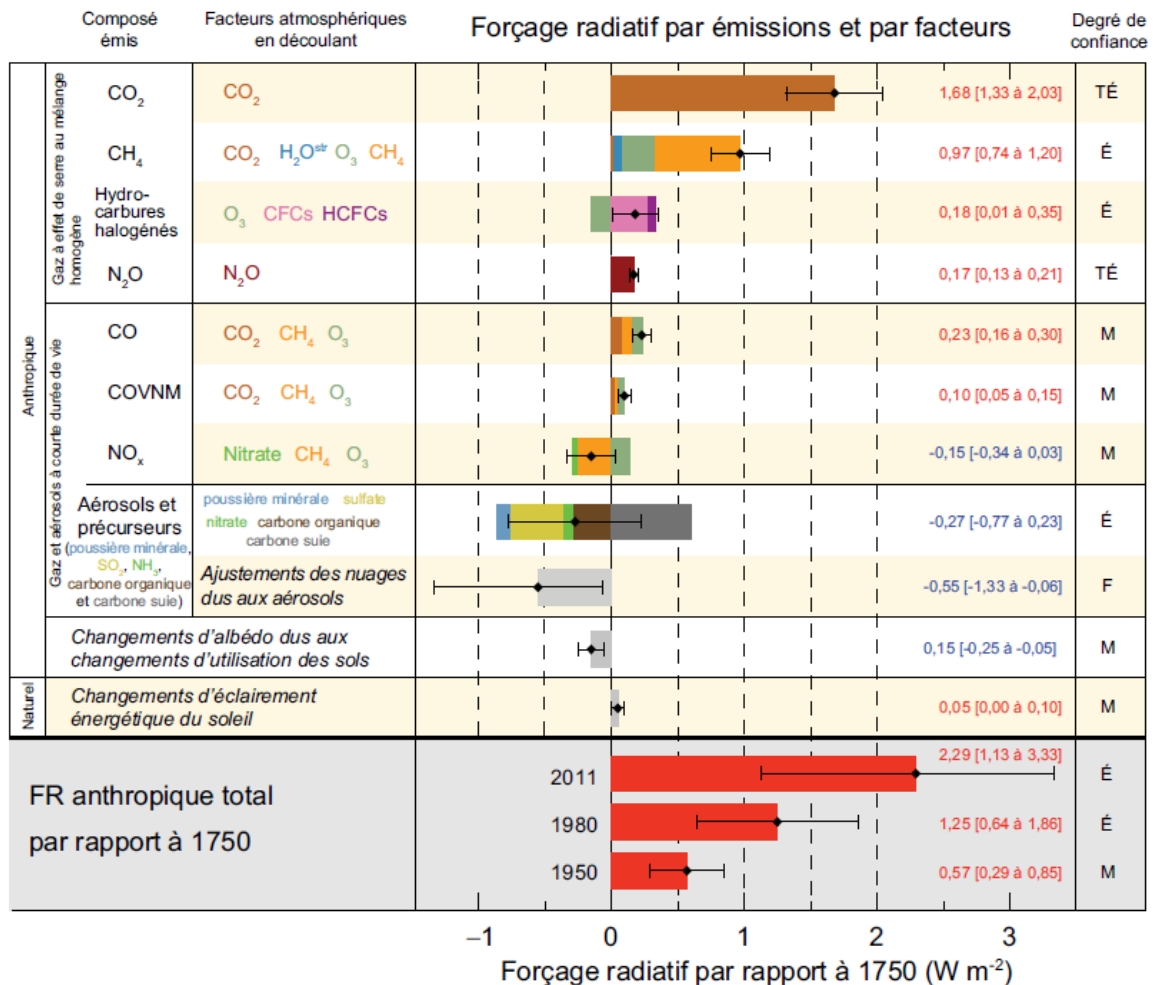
Composé émis | Facteurs atmosphériques en découlant | Forçage radiatif par émissions et par facteurs | Degré de confiance

Anthropique

Gaz à effet de serre au mélange homogène

| Composé émis | Facteurs atmosphériques en découlant | Valeur | Degré de confiance |
|---|---|---|---|
| $CO_2$ | $CO_2$ | 1,68 [1,33 à 2,03] | TÉ |
| $CH_4$ | $CO_2$ $H_2O^{str}$ $O_3$ $CH_4$ | 0,97 [0,74 à 1,20] | É |
| Hydrocarbures halogénés | $O_3$ CFCs HCFCs | 0,18 [0,01 à 0,35] | É |
| $N_2O$ | $N_2O$ | 0,17 [0,13 à 0,21] | TÉ |

Gaz et aérosols à courte durée de vie

| Composé émis | Facteurs atmosphériques en découlant | Valeur | Degré de confiance |
|---|---|---|---|
| CO | $CO_2$ $CH_4$ $O_3$ | 0,23 [0,16 à 0,30] | M |
| COVNM | $CO_2$ $CH_4$ $O_3$ | 0,10 [0,05 à 0,15] | M |
| $NO_x$ | Nitrate $CH_4$ $O_3$ | -0,15 [-0,34 à 0,03] | M |
| Aérosols et précurseurs (poussière minérale, $SO_2$, $NH_3$, carbone organique et carbone suie) | poussière minérale sulfate nitrate carbone organique carbone suie | -0,27 [-0,77 à 0,23] | É |
| | Ajustements des nuages dus aux aérosols | -0,55 [-1,33 à -0,06] | F |
| | Changements d'albédo dus aux changements d'utilisation des sols | 0,15 [-0,25 à -0,05] | M |

Naturel

| | Changements d'éclairement énergétique du soleil | 0,05 [0,00 à 0,10] | M |
|---|---|---|---|

FR anthropique total par rapport à 1750

| Année | Valeur | Degré de confiance |
|---|---|---|
| 2011 | 2,29 [1,13 à 3,33] | É |
| 1980 | 1,25 [0,64 à 1,86] | É |
| 1950 | 0,57 [0,29 à 0,85] | M |

–1 0 1 2 3

Forçage radiatif par rapport à 1750 (W $m^{-2}$)